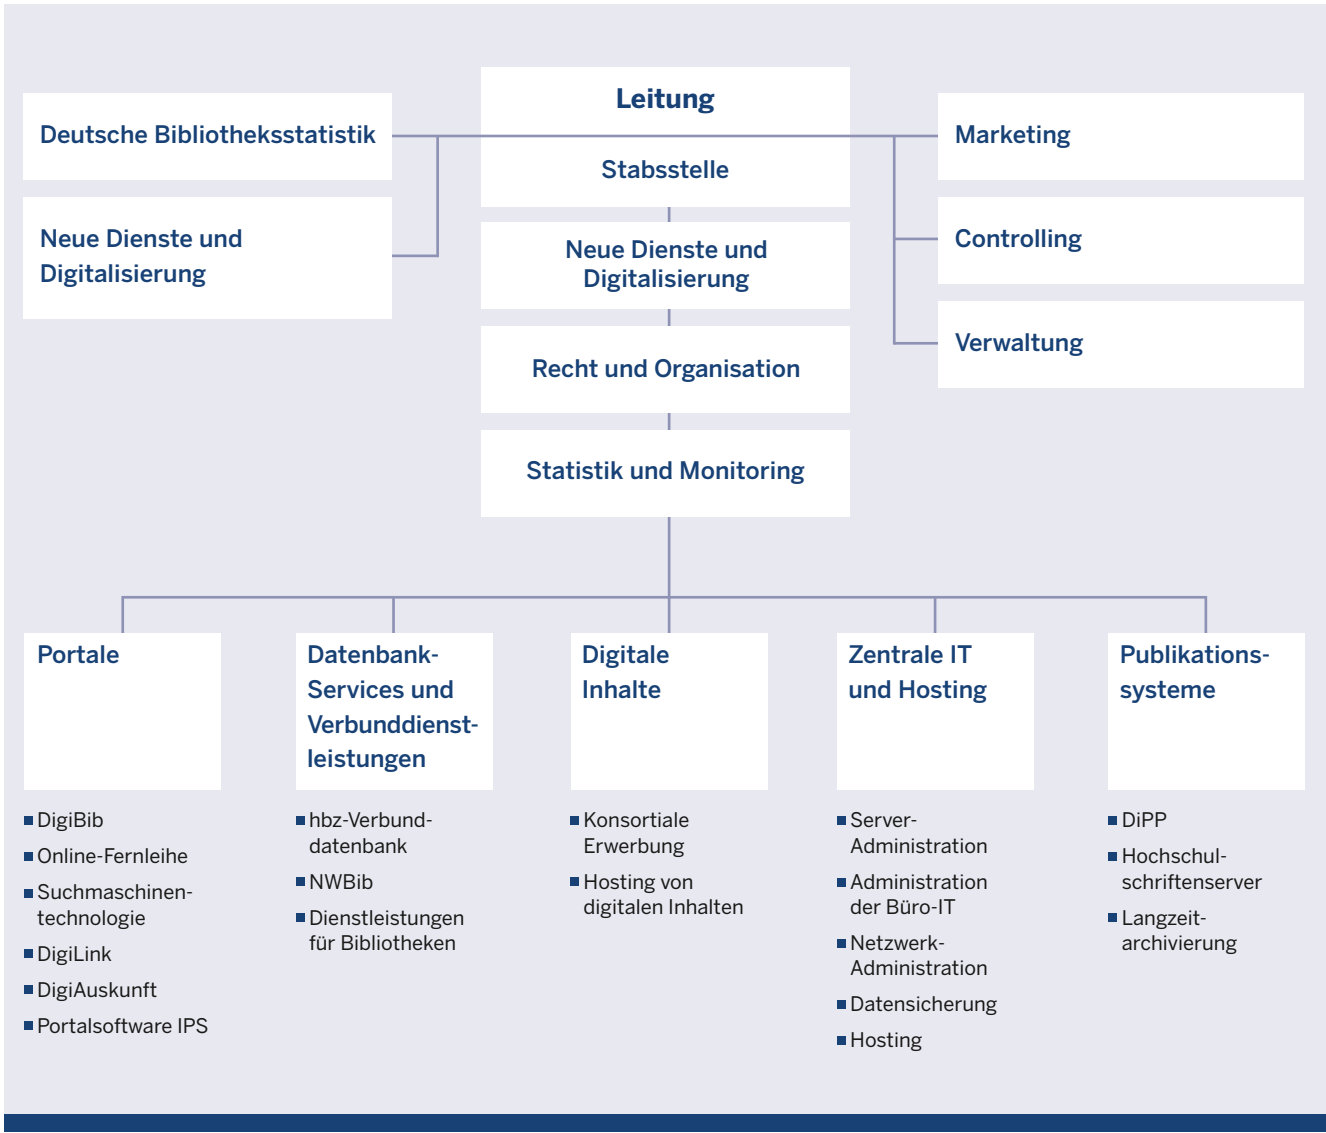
Deutsche Bibliotheksstatistik

Neue Dienste und Digitalisierung

Leitung

Stabsstelle

Neue Dienste und Digitalisierung

Recht und Organisation

Statistik und Monitoring

Marketing

Controlling

Verwaltung

Portale

- DigiBib
- Online-Fernleihe
- Suchmaschinentechnologie
- DigiLink
- DigiAuskunft
- Portalsoftware IPS

Datenbank-Services und Verbunddienstleistungen

- hbz-Verbunddatenbank
- NWBib
- Dienstleistungen für Bibliotheken

Digitale Inhalte

- Konsortiale Erwerbung
- Hosting von digitalen Inhalten

Zentrale IT und Hosting

- Server-Administration
- Administration der Büro-IT
- Netzwerk-Administration
- Datensicherung
- Hosting

Publikationssysteme

- DiPP
- Hochschulschriftenserver
- Langzeitarchivierung